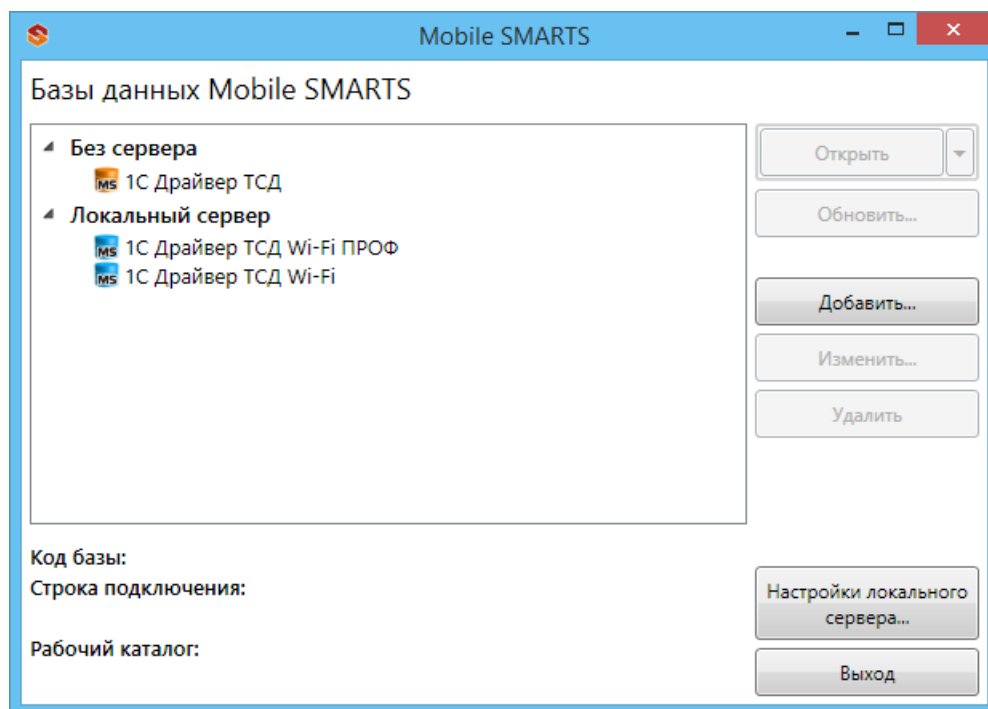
Mobile SMARTS

Базы данных Mobile SMARTS

Без сервера
MS 1С Драйвер ТСД
Локальный сервер
MS 1С Драйвер ТСД Wi-Fi ПРОФ
MS 1С Драйвер ТСД Wi-Fi

Открыть
Обновить...
Добавить...
Изменить...
Удалить

Код базы:
Строка подключения:
Рабочий каталог:

Настройки локального сервера...
Выход